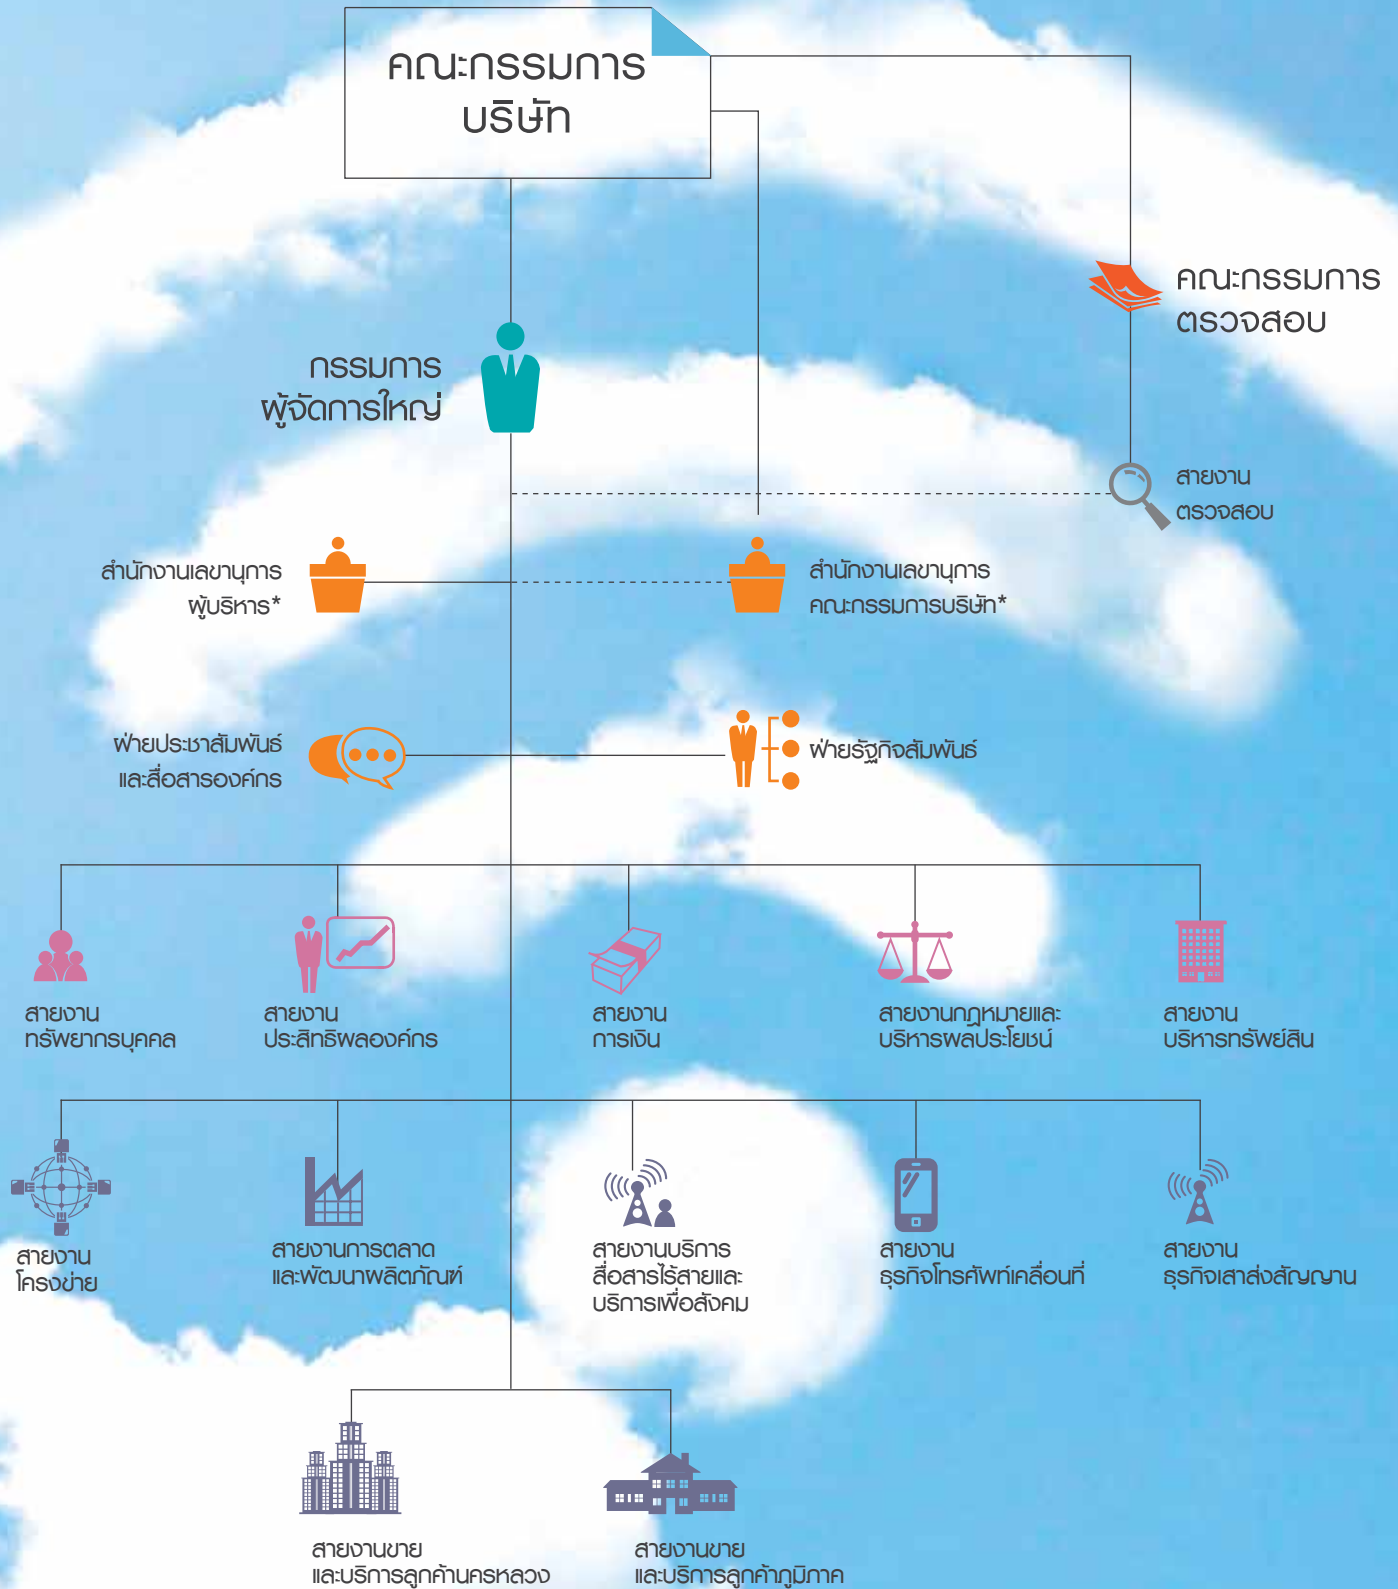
คณะกรรมการ บริษัท

คณะกรรมการ ตรวจสอบ

กรรมการ ผู้จัดการใหญ่

สายงาน ตรวจสอบ

สำนักงานเลขานุการ ผู้บริหาร*

สำนักงานเลขานุการ คณะกรรมการบริษัท*

ฝ่ายประชาสัมพันธ์ และสื่อสารองค์กร

ฝ่ายรัฐกิจสัมพันธ์

สายงาน ทรัพยากรบุคคล

สายงาน ประสิทธิผลองค์กร

สายงาน การเงิน

สายงานกฎหมายและ บริหารผลประโยชน์

สายงาน บริหารทรัพย์สิน

สายงาน โครงข่าย

สายงานการตลาด และพัฒนาผลิตภัณฑ์

สายงานบริการ สื่อสารไร้สายและ บริการเพื่อสังคม

สายงาน ธุรกิจโทรศัพท์เคลื่อนที่

สายงาน ธุรกิจเสาส่งสัญญาน

สายงานขาย และบริการลูกค้านครหลวง

สายงานขาย และบริการลูกค้าภูมิภาค